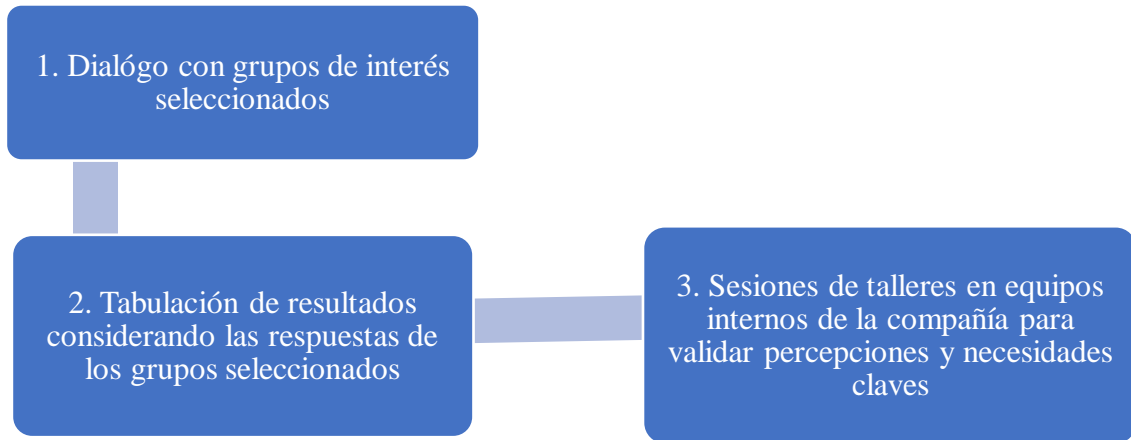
1. Dialógo con grupos de interés seleccionados

2. Tabulación de resultados considerando las respuestas de los grupos seleccionados

3. Sesiones de talleres en equipos internos de la compañía para validar percepciones y necesidades claves